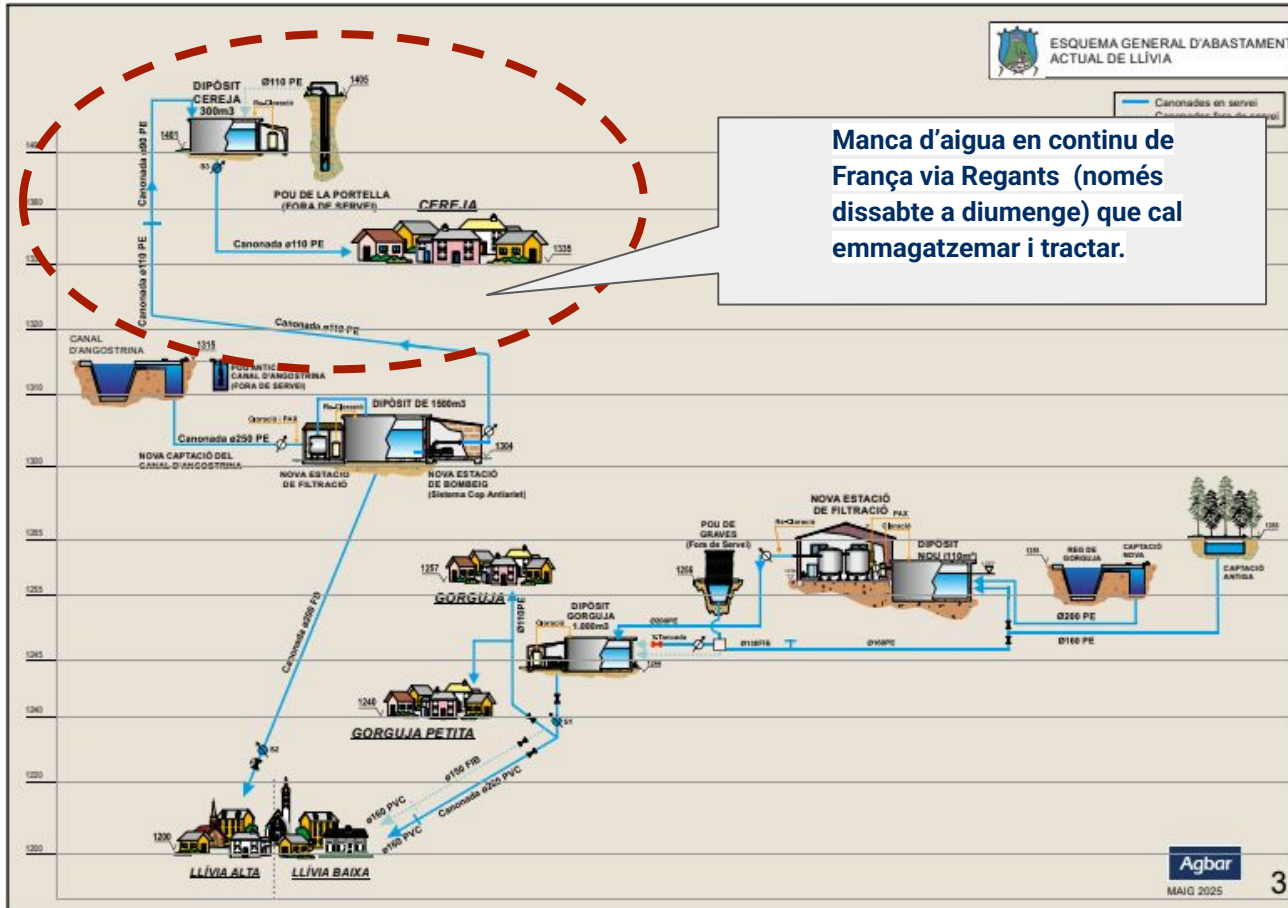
ESQUEMA GENERAL D'ABASTAMENT
ACTUAL DE LLÍVIA

Canonades en servei
Canonades fora de servei

Manca d'aigua en continu de França via Regants (només dissabte a diumenge) que cal emmagatzemar i tractar.

DIPÒSIT CEREJA 300m3
Ø110 PE
1405
Re-Cloració
1461
S3
Canonada ø90 PE
Canonada ø110 PE
POU DE LA PORTELLA (FORA DE SERVEI)
CEREJA
Canonada ø110 PE
1335
Canonada ø110 PE
CANAL D'ANGOSTRINA
1315
POU ANTIC CANAL D'ANGOSTRINA (FORA DE SERVEI)
DIPÒSIT DE 1500m3
Re-Cloració
Cloració i PAX
Canonada ø250 PE
1304
NOVA CAPTACIÓ DEL CANAL D'ANGOSTRINA
NOVA ESTACIÓ DE FILTRACIÓ
NOVA ESTACIÓ DE BOMBEIG (Sistema Cop Antiariet)
Canonada ø250 FD
NOVA ESTACIÓ DE FILTRACIÓ
PAX
Re-Cloració
Cloració
POU DE GRAVES (Fora de Servei)
DIPÒSIT NOU (110m³)
REG DE GORGUJA
CAPTACIÓ NOVA
CAPTACIÓ ANTIGA
1257
GORGUJA
Ø110PE
DIPÒSIT GORGUJA 1.000m3
Cloració
Ø200PE
Tancada
Ø110FIB
Ø160PE
Ø200 PE
Ø160 PE
1266
1248
GORGUJA PETITA
S1
S2
ø150 FIB
Canonada ø200 PVC
ø160 PVC
ø160 PVC
1200
LLÍVIA ALTA
LLÍVIA BAIXA
1400
1380
1320
1310
1300
1285
1255
1245
1240
1220
1200
Agbar
MAIG 2025
3